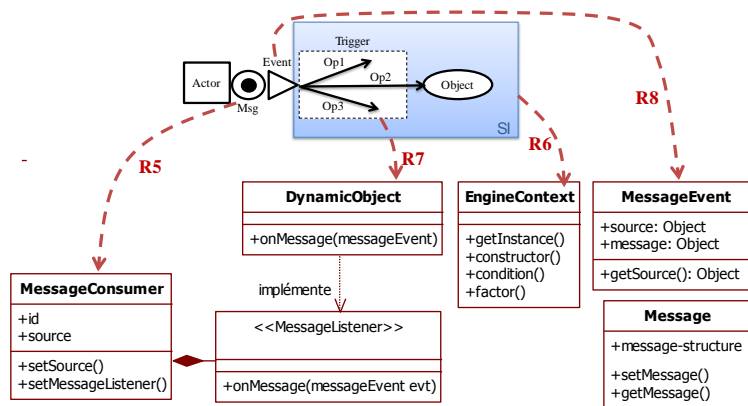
Trigger
Actor
Event
Op1
Op2
Object
Op3
Msg
SI
R8
R5
R7
R6
-

DynamicObject
+onMessage(messageEvent)

EngineContext
+getInstance()
+constructor()
+condition()
+factor()

MessageEvent
+source: Object
+message: Object
+getSource(): Object

implémente

MessageConsumer
+id
+source
+setSource()
+setMessageListener()

<<MessageListener>>
+onMessage(messageEvent evt)

Message
+message-structure
+setMessage()
+getMessage()